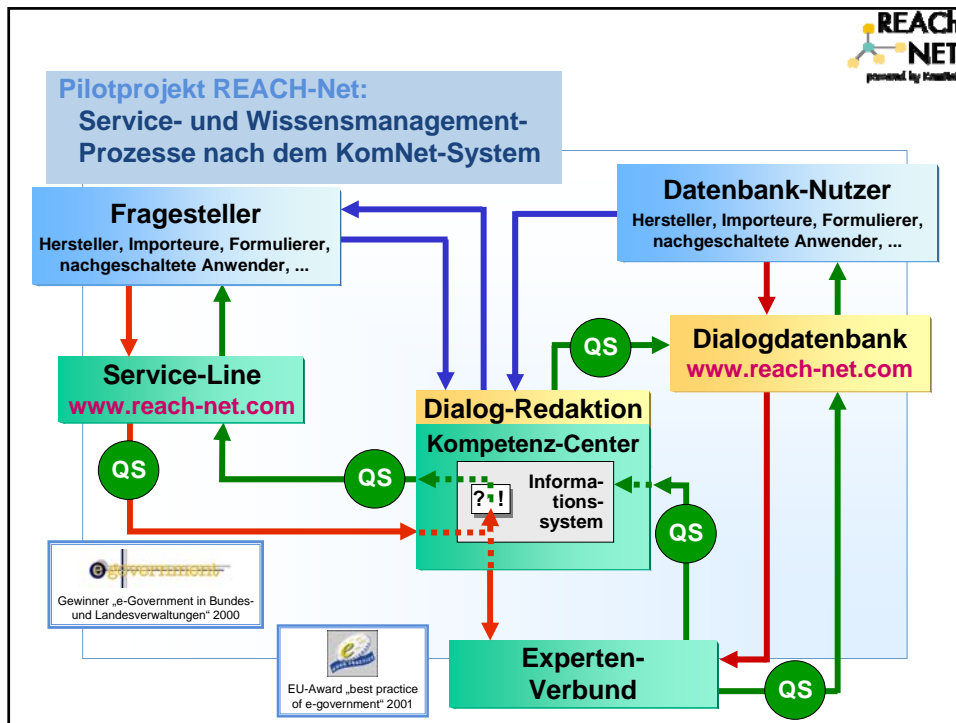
REACH NET
powered by KomNet

Pilotprojekt REACH-Net:
Service- und Wissensmanagement-Prozesse nach dem KomNet-System

Fragesteller
Hersteller, Importeure, Formulierer, nachgeschaltete Anwender, ...

Datenbank-Nutzer
Hersteller, Importeure, Formulierer, nachgeschaltete Anwender, ...

QS

Dialogdatenbank
www.reach-net.com

Service-Line
www.reach-net.com

Dialog-Redaktion

Kompetenz-Center

QS

QS

?!

Informationssystem

QS

e-government

Gewinner „e-Government in Bundes- und Landesverwaltungen“ 2000

EU-Award „best practice of e-government“ 2001

Experten-Verbund

QS